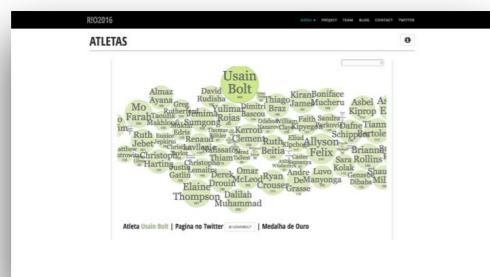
RIO2016

ATHLETES PROJECT TEAM BLOG CONTACT TWITTER

ATLETAS

Usain Bolt

Almaz Ayana David Rudisha Thiago Braz Kiran James Boniface Mucheru Asbel Kiprop Mo Farah Yulimar Rojas Dimitri Bascou Kerron Ruth Jebet Faith Kipyegon Dafne Schippers Allyson Felix Brianna Rollins Christopher Harting Omar McLeod Derek Drouin Andre De Grasse Elaine Thompson Dalilah Muhammad Ryan Crouser Luvo Manyonga Sara Kolak Genzebe Dibaba Greg Rutherford Ezekiel Kemboi Caster Semenya Thomas Röhler Renaud Lavillenie Thiam Gatlin Ekaterini Stefanidi Ruth Beitia Sandra Perkovic Tianna

Atleta Usain Bolt | Pagina no Twitter | Medalha de Ouro